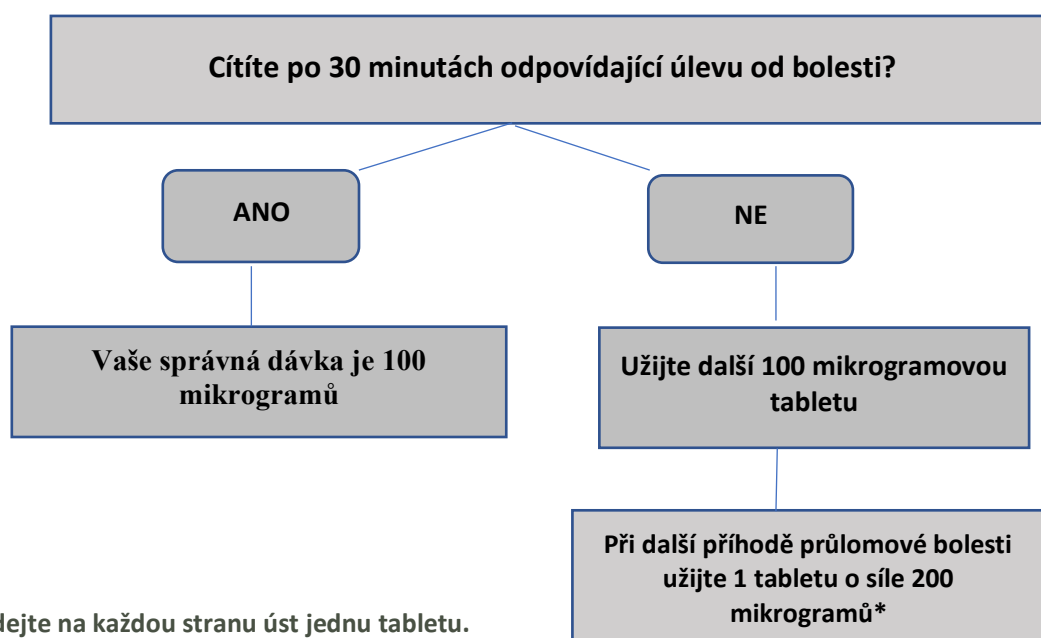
Cítíte po 30 minutách odpovídající úlevu od bolesti?

ANO

NE

Vaše správná dávka je 100 mikrogramů

Užijte další 100 mikrogramovou tabletu

Při další příhodě průlomové bolesti užijte 1 tabletu o síle 200 mikrogramů*

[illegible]dejte na každou stranu úst jednu tabletu.